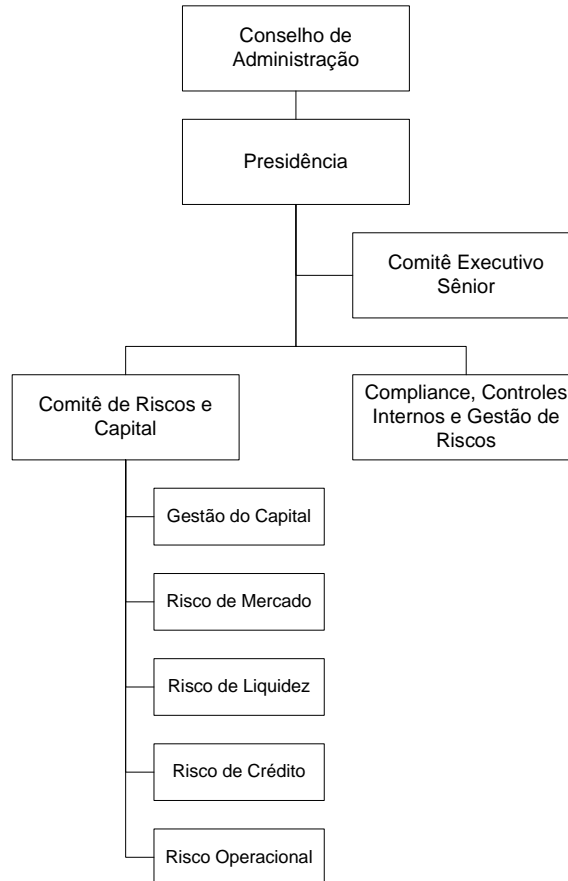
Conselho de Administração

Presidência

Comitê Executivo Sênior

Comitê de Riscos e Capital

Compliance, Controles Internos e Gestão de Riscos

Gestão do Capital

Risco de Mercado

Risco de Liquidez

Risco de Crédito

Risco Operacional